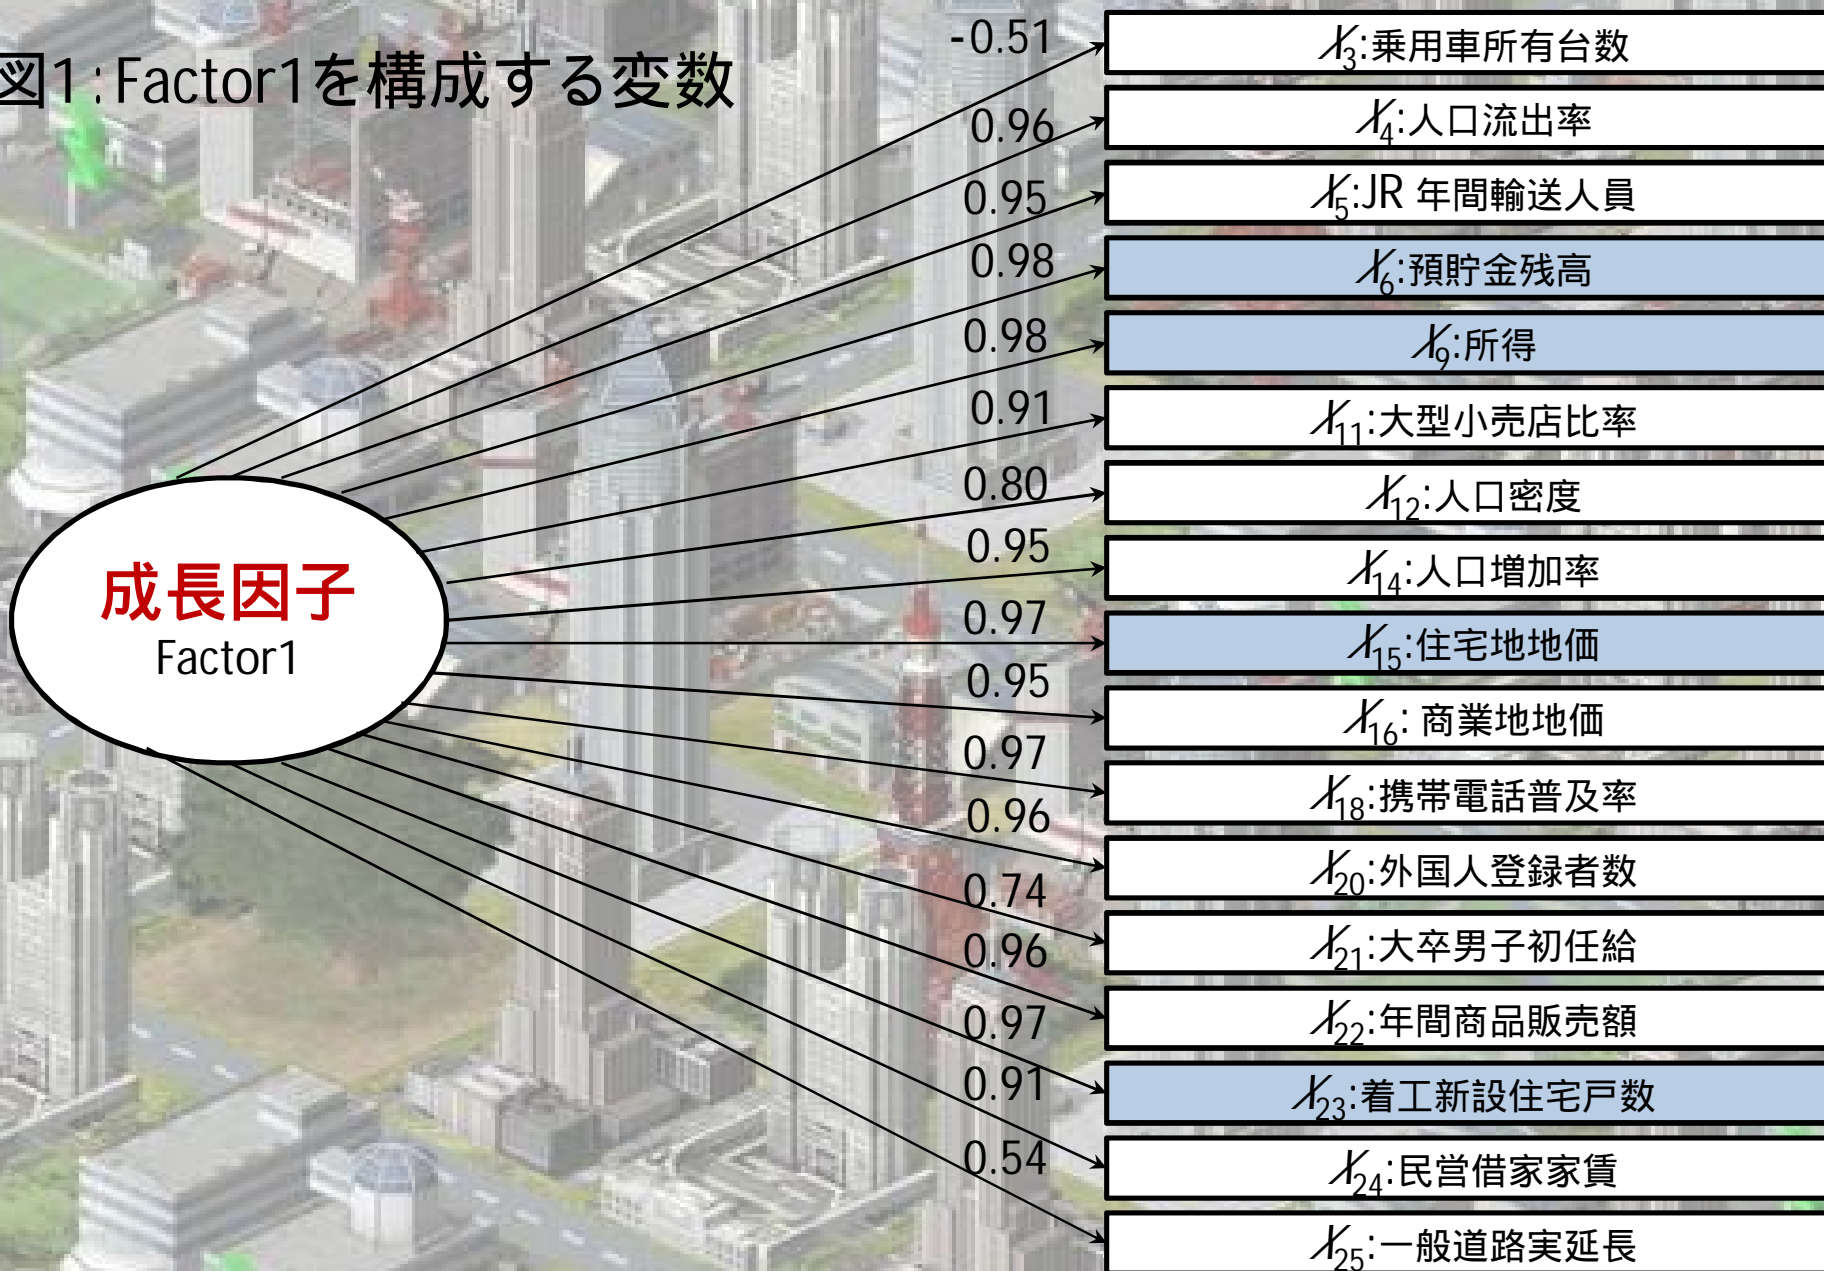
図1:Factor1を構成する変数

成長因子
Factor1

-0.51
0.96
0.95
0.98
0.98
0.91
0.80
0.95
0.97
0.95
0.97
0.96
0.74
0.96
0.97
0.91
0.54

$X_3$:乗用車所有台数
$X_4$:人口流出率
$X_5$:JR 年間輸送人員
$X_6$:預貯金残高
$X_9$:所得
$X_{11}$:大型小売店比率
$X_{12}$:人口密度
$X_{14}$:人口増加率
$X_{15}$:住宅地地価
$X_{16}$: 商業地地価
$X_{18}$:携帯電話普及率
$X_{20}$:外国人登録者数
$X_{21}$:大卒男子初任給
$X_{22}$:年間商品販売額
$X_{23}$:着工新設住宅戸数
$X_{24}$:民営借家家賃
$X_{25}$:一般道路実延長